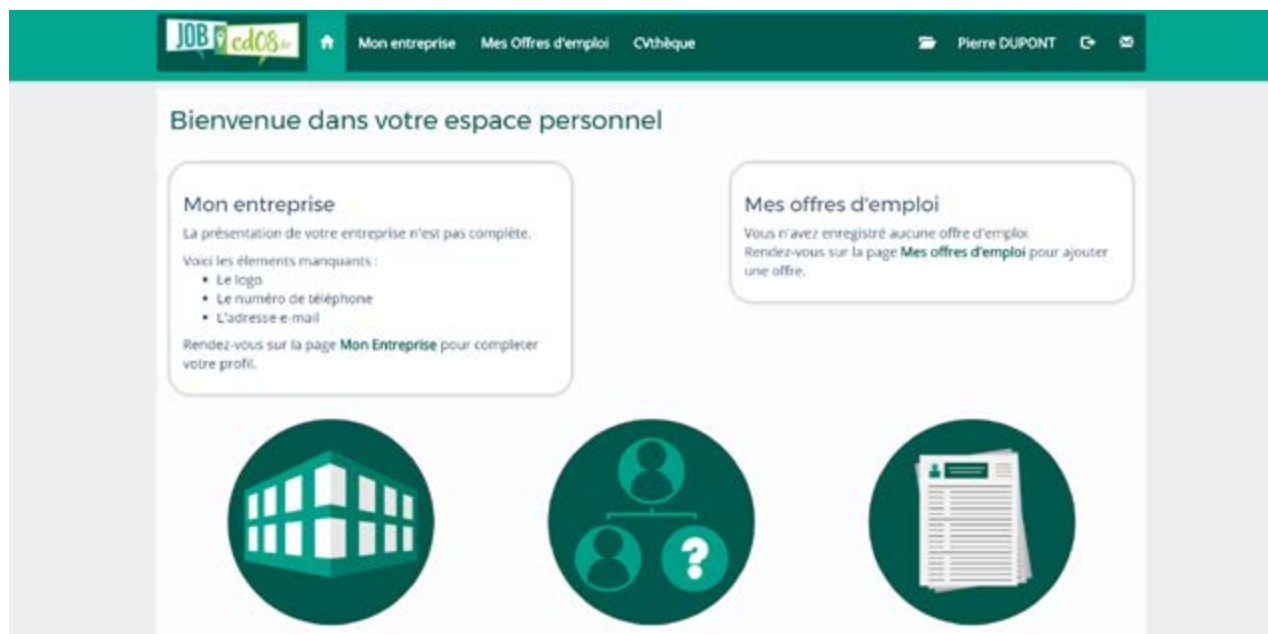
JOB cd08.fr

Mon entreprise Mes Offres d'emploi CVthèque

Pierre DUPONT

Bienvenue dans votre espace personnel

Mon entreprise

La présentation de votre entreprise n'est pas complète.

Voici les éléments manquants :

- Le logo
- Le numéro de téléphone
- L'adresse e-mail

Rendez-vous sur la page Mon Entreprise pour completer votre profil.

Mes offres d'emploi

Vous n'avez enregistré aucune offre d'emploi.
Rendez-vous sur la page Mes offres d'emploi pour ajouter une offre.